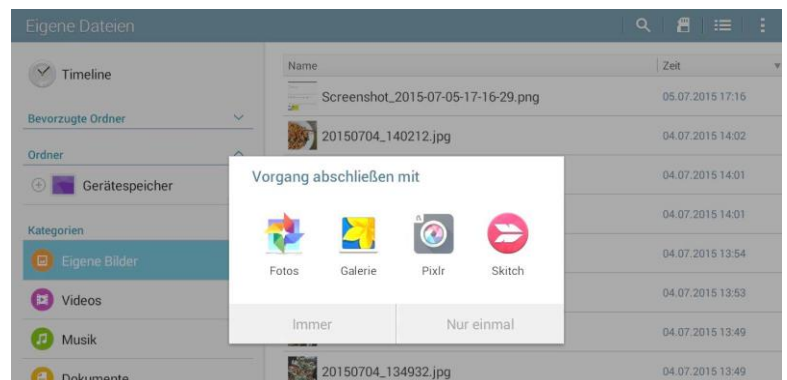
Eigene Dateien

Timeline

Bevorzugte Ordner

Ordner

Gerätespeicher

Kategorien

Eigene Bilder

Videos

Musik

Dokumente

| Name | Zeit |
|---|---|
| Screenshot_2015-07-05-17-16-29.png | 05.07.2015 17:16 |
| 20150704_140212.jpg | 04.07.2015 14:02 |
| | 04.07.2015 14:01 |
| | 04.07.2015 14:01 |
| | 04.07.2015 13:54 |
| | 04.07.2015 13:53 |
| | 04.07.2015 13:49 |
| 20150704_134932.jpg | 04.07.2015 13:49 |

Vorgang abschließen mit

Fotos

Galerie

Pixlr

Skitch

Immer

Nur einmal